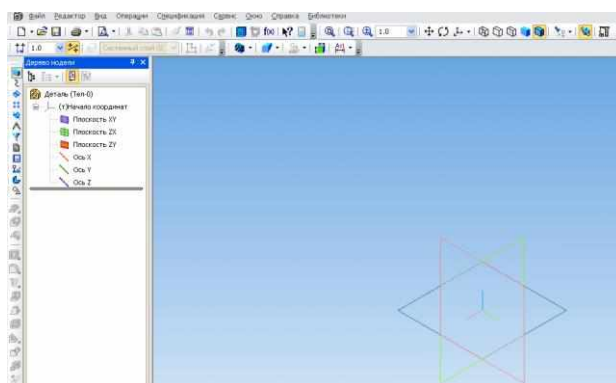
Файл Редактор Вид Операции Спецификация Сервис Окно Справка Библиотеки

1.0

1.0

Системный слой (0)

Дерево модели

Деталь (Тел-0)

(т)Начало координат

Плоскость XY

Плоскость ZX

Плоскость ZY

Ось X

Ось Y

Ось Z